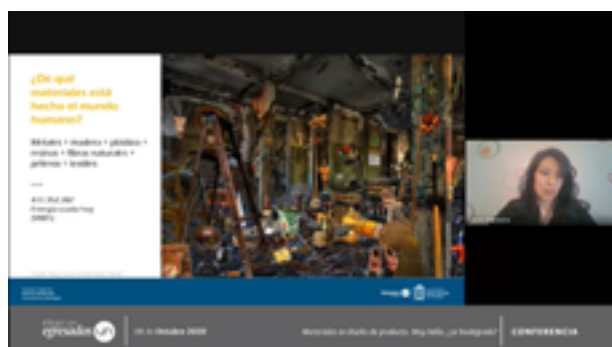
¿De qué materiales está hecho el mundo humano?

Metales + madera + plástico + resinas + fibras naturales + pieles + textiles

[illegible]

egresados

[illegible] de Octubre 2020

Materiales en diseño de productos. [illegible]

CONFERENCIA